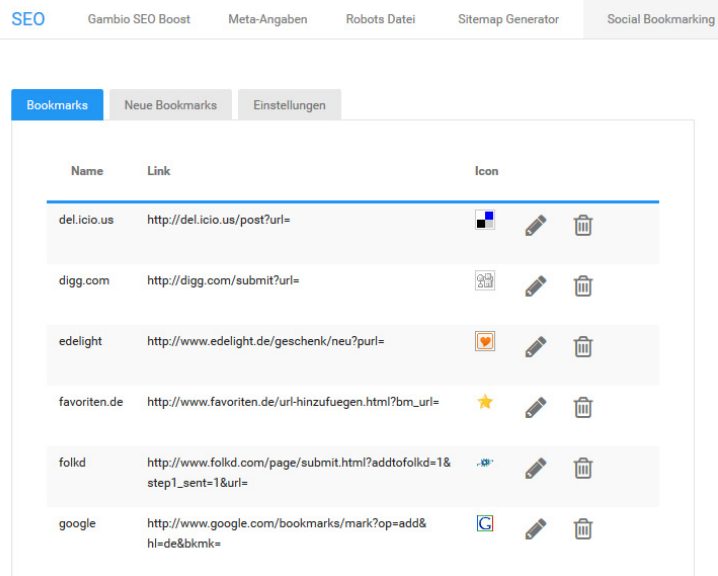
SEO Gambio SEO Boost Meta-Angaben Robots Datei Sitemap Generator Social Bookmarking

Bookmarks Neue Bookmarks Einstellungen

| Name | Link | Icon |
|---|---|---|
| del.icio.us | http://del.icio.us/post?url= | |
| digg.com | http://digg.com/submit?url= | |
| edelight | http://www.edelight.de/geschenk/neu?purl= | |
| favoriten.de | http://www.favoriten.de/url-hinzufuegen.html?bm_url= | |
| folkd | http://www.folkd.com/page/submit.html?addtofolkd=1&step1_sent=1&url= | |
| google | http://www.google.com/bookmarks/mark?op=add&hl=de&bkmk= | G |